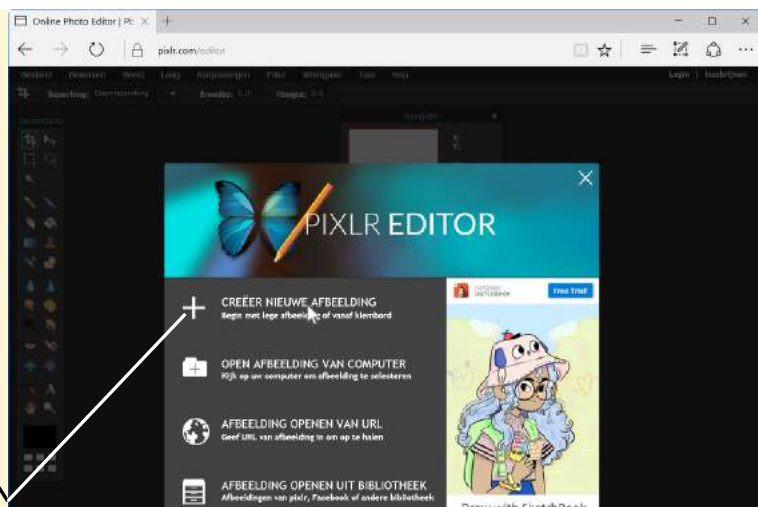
Online Photo Editor | Pi ×

pixlr.com/editor

PIXLR EDITOR

CREËER NIEUWE AFBEELDING
Begin met lege afbeelding of vanaf klembord

OPEN AFBEELDING VAN COMPUTER
Kijk op uw computer om afbeelding te selecteren

AFBEELDING OPENEN VAN URL
Geef URL van afbeelding in om op te halen

AFBEELDING OPENEN UIT BIBLIOTHEEK
Afbeeldingen van pixlr, Facebook of andere bibliotheek

Free Trial

Draw with SketchBook